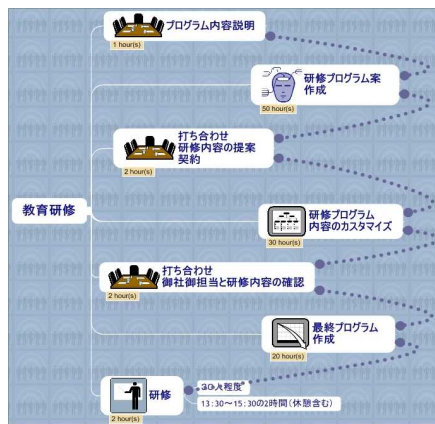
プログラム内容説明
1 hour(s)

研修プログラム案作成
50 hour(s)

打ち合わせ
研修内容の提案
契約
2 hour(s)

教育研修

研修プログラム内容のカスタマイズ
30 hour(s)

打ち合わせ
御社御担当と研修内容の確認
2 hour(s)

最終プログラム作成
20 hour(s)

研修
2 hour(s)
30人程度
13:30〜15:30の2時間(休憩含む)